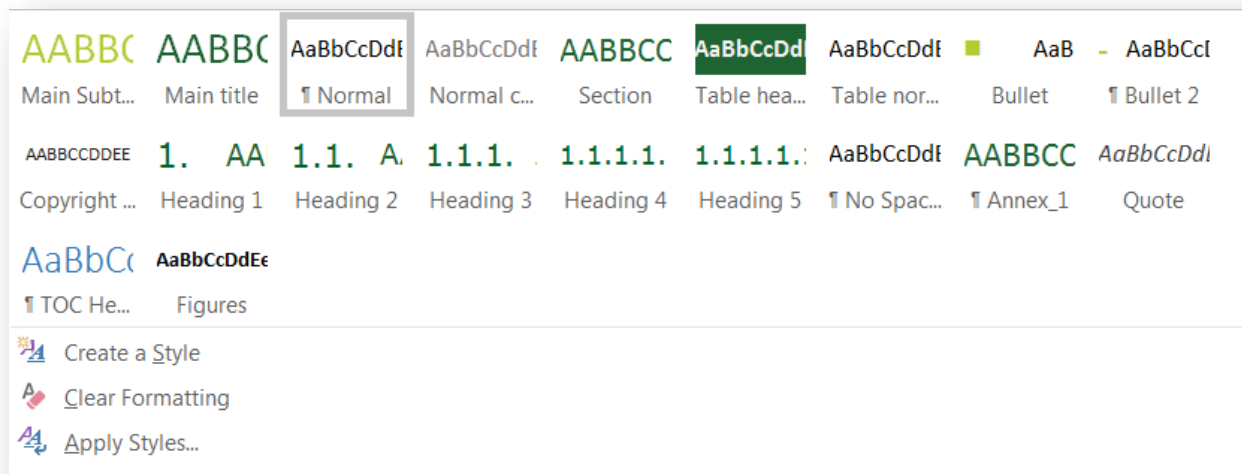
AABBC Main Subt...
AABBC Main title
AaBbCcDdE ¶ Normal
AaBbCcDdE Normal c...
AABBCC Section
AaBbCcDd Table hea...
AaBbCcDdE Table nor...
AaB Bullet
AaBbCcI ¶ Bullet 2

AABBCCDDEE Copyright ...
1. AA Heading 1
1.1. A Heading 2
1.1.1. Heading 3
1.1.1.1. Heading 4
1.1.1.1.1 Heading 5
AaBbCcDdE ¶ No Spac...
AABBCC ¶ Annex_1
AaBbCcDdI Quote

AaBbCc ¶ TOC He...
AaBbCcDdEe Figures

Create a Style
Clear Formatting
Apply Styles...